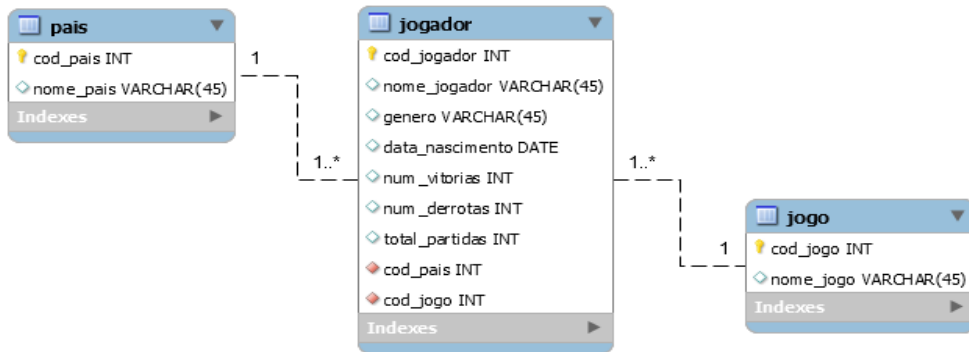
pais
cod_pais INT
nome_pais VARCHAR(45)
Indexes

1

1..*

jogador
cod_jogador INT
nome_jogador VARCHAR(45)
genero VARCHAR(45)
data_nascimento DATE
num_vitorias INT
num_derrotas INT
total_partidas INT
cod_pais INT
cod_jogo INT
Indexes

1..*

1

jogo
cod_jogo INT
nome_jogo VARCHAR(45)
Indexes